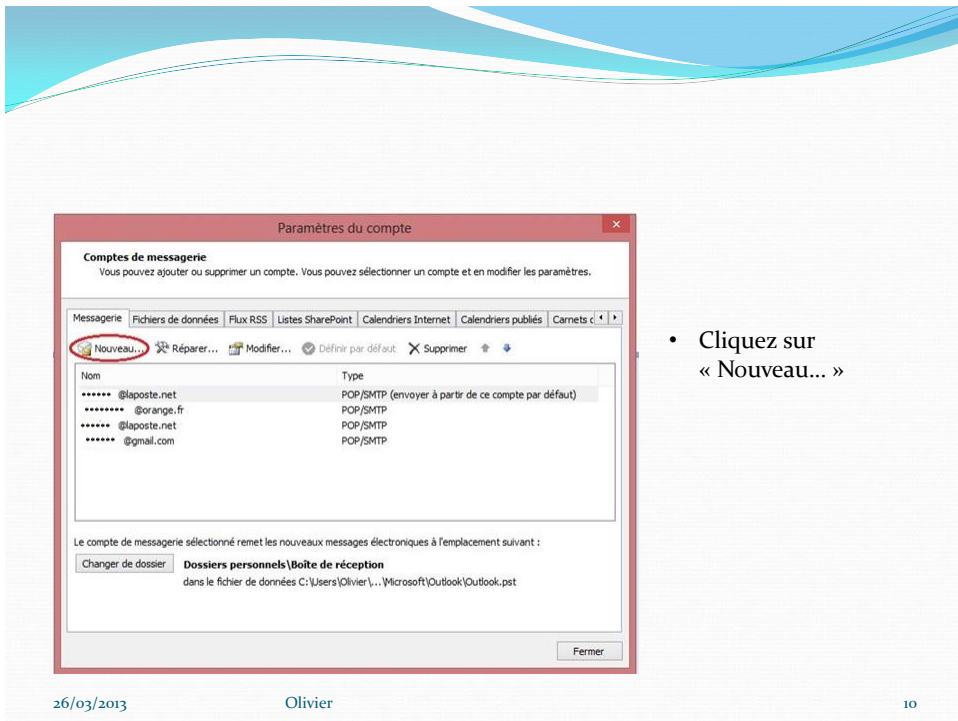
Paramètres du compte

Comptes de messagerie
Vous pouvez ajouter ou supprimer un compte. Vous pouvez sélectionner un compte et en modifier les paramètres.

Messagerie | Fichiers de données | Flux RSS | Listes SharePoint | Calendriers Internet | Calendriers publiés | Carnets d

Nouveau... Réparer... Modifier... Définir par défaut Supprimer

| Nom | Type |
|---|---|
| •••••• @laposte.net | POP/SMTP (envoyer à partir de ce compte par défaut) |
| •••••••• @orange.fr | POP/SMTP |
| •••••• @laposte.net | POP/SMTP |
| •••••• @gmail.com | POP/SMTP |

Le compte de messagerie sélectionné remet les nouveaux messages électroniques à l'emplacement suivant :

Changer de dossier
Dossiers personnels\Boîte de réception
dans le fichier de données C:\Users\Olivier\...\Microsoft\Outlook\Outlook.pst

Fermer

• Cliquez sur « Nouveau… »

26/03/2013
Olivier
10